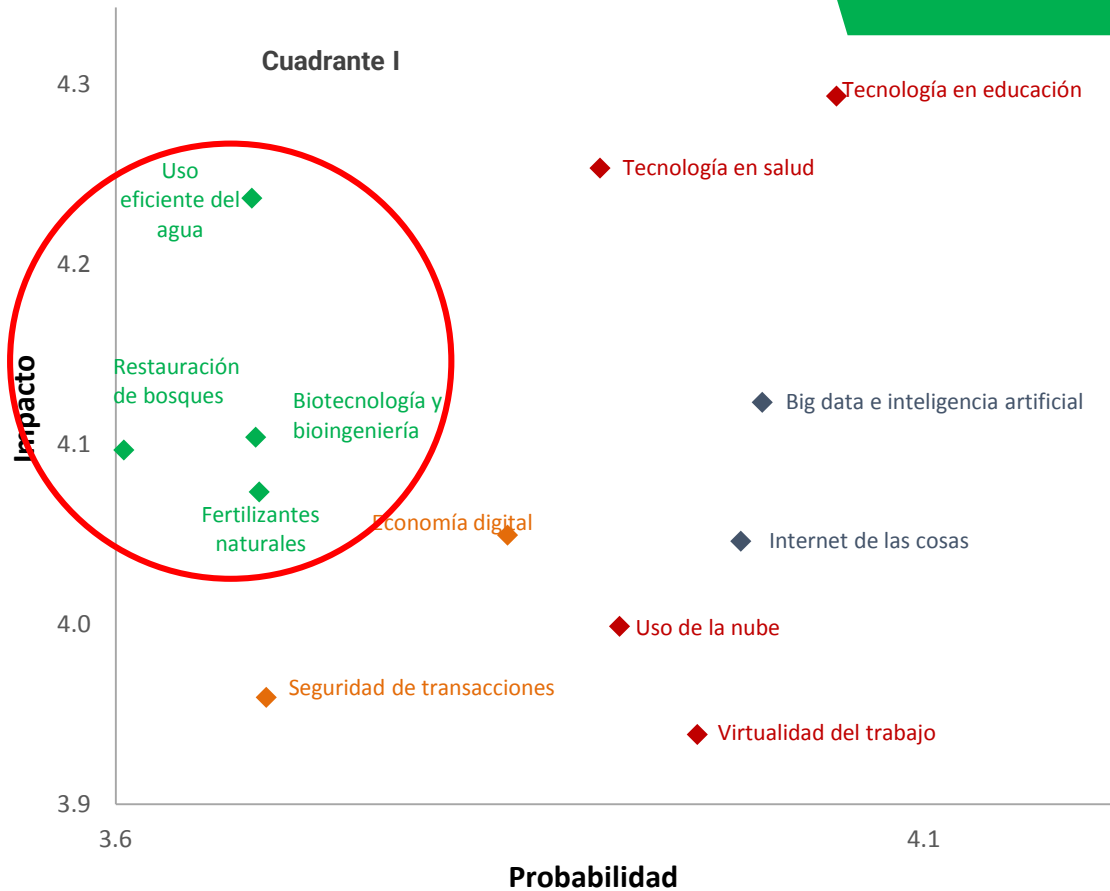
Cuadrante I

4.3

4.2

4.1

4.0

3.9

Impacto

Tecnología en educación

Tecnología en salud

Uso eficiente del agua

Restauración de bosques

Biotecnología y bioingeniería

Big data e inteligencia artificial

Fertilizantes naturales

Economía digital

Internet de las cosas

Uso de la nube

Seguridad de transacciones

Virtualidad del trabajo

3.6

4.1

Probabilidad